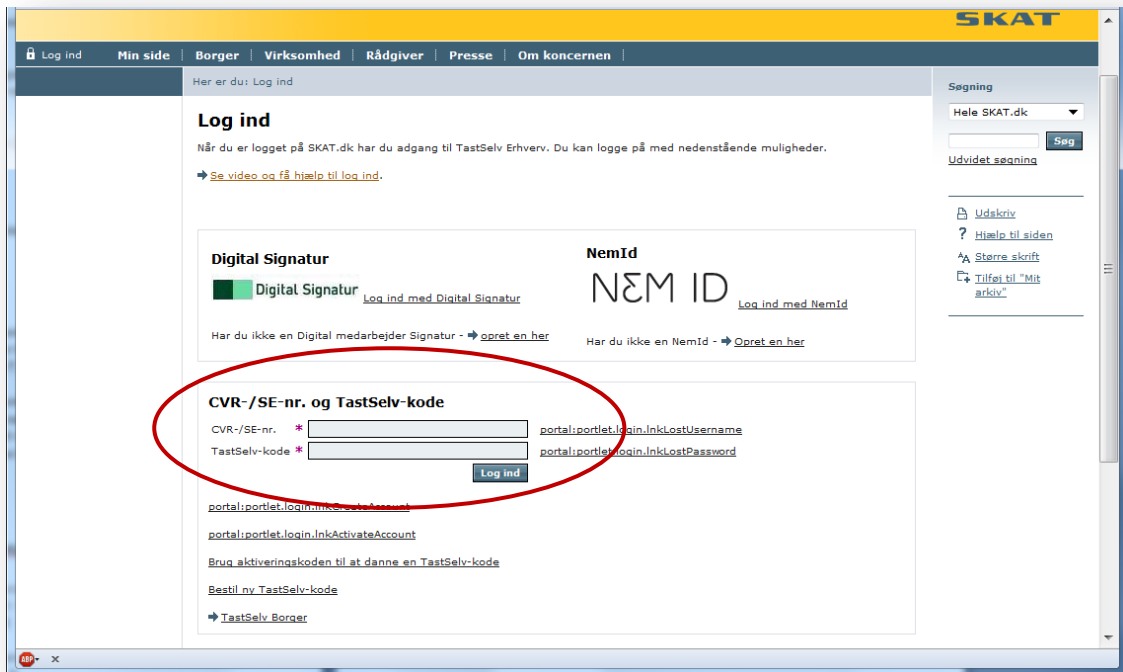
SKAT

Log ind | Min side | Borger | Virksomhed | Rådgiver | Presse | Om koncernen

Her er du: Log ind

Log ind

Når du er logget på SKAT.dk har du adgang til TastSelv Erhverv. Du kan logge på med nedenstående muligheder.

Se video og få hjælp til log ind.

Digital Signatur

Digital Signatur Log ind med Digital Signatur

Har du ikke en Digital medarbejder Signatur - opret en her

NemId

NEM ID Log ind med NemId

Har du ikke en NemId - Opret en her

CVR-/SE-nr. og TastSelv-kode

CVR-/SE-nr. * portal:portlet.login.lnkLostUsername

TastSelv-kode * portal:portlet.login.lnkLostPassword

Log ind

portal:portlet.login.lnkCreateAccount

portal:portlet.login.lnkActivateAccount

Brug aktiveringskoden til at danne en TastSelv-kode

Bestil ny TastSelv-kode

TastSelv Borger

Søgning

Hele SKAT.dk

Søg

Udvidet søgning

Udskriv

Hjælp til siden

Større skrift

Tilføj til "Mit arkiv"